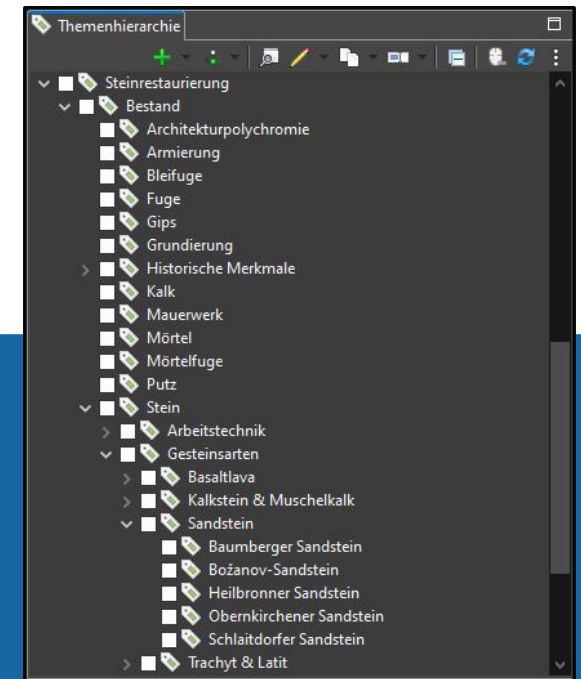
Themenhierarchie

Steinrestaurierung
Bestand
Architekturpolychromie
Armierung
Bleifuge
Fuge
Gips
Grundierung
Historische Merkmale
Kalk
Mauerwerk
Mörtel
Mörtelfuge
Putz
Stein
Arbeitstechnik
Gesteinsarten
Basaltlava
Kalkstein & Muschelkalk
Sandstein
Baumberger Sandstein
Božanov-Sandstein
Heilbronner Sandstein
Obernkirchener Sandstein
Schlaitdorfer Sandstein
Trachyt & Latit